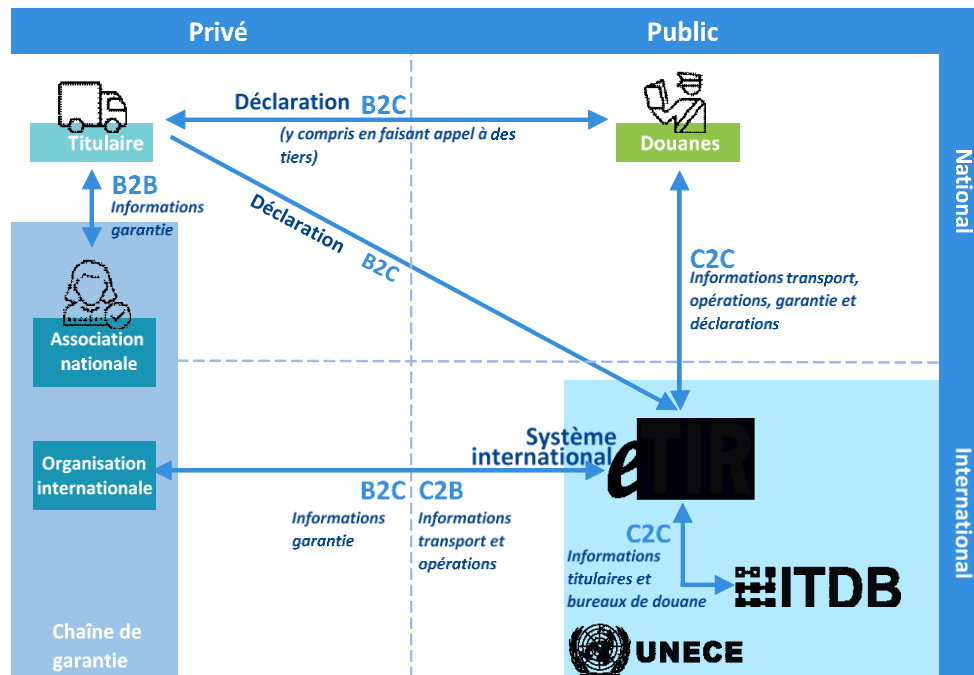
Privé

Public

National

International

Titulaire

Déclaration B2C

(y compris en faisant appel à des tiers)

Douanes

B2B

Informations garantie

Déclaration

B2C

C2C

Informations transport, opérations, garantie et déclarations

Association nationale

Organisation internationale

Système international

eTIR

B2C

Informations garantie

C2B

Informations transport et opérations

C2C

Informations titulaires et bureaux de douane

ITDB

Chaîne de garantie

UNECE